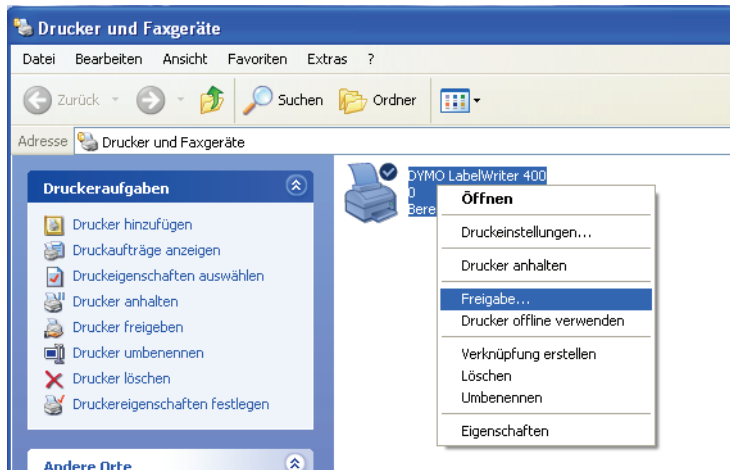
Drucker und Faxgeräte

Datei Bearbeiten Ansicht Favoriten Extras ?

Zurück Suchen Ordner

Adresse Drucker und Faxgeräte

Druckeraufgaben

Drucker hinzufügen
Druckaufträge anzeigen
Druckeigenschaften auswählen
Drucker anhalten
Drucker freigeben
Drucker umbenennen
Drucker löschen
Druckereigenschaften festlegen

Andere Orte

DYMO LabelWriter 400
0
Bere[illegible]

Öffnen
Druckeinstellungen...
Drucker anhalten
Freigabe...
Drucker offline verwenden
Verknüpfung erstellen
Löschen
Umbenennen
Eigenschaften